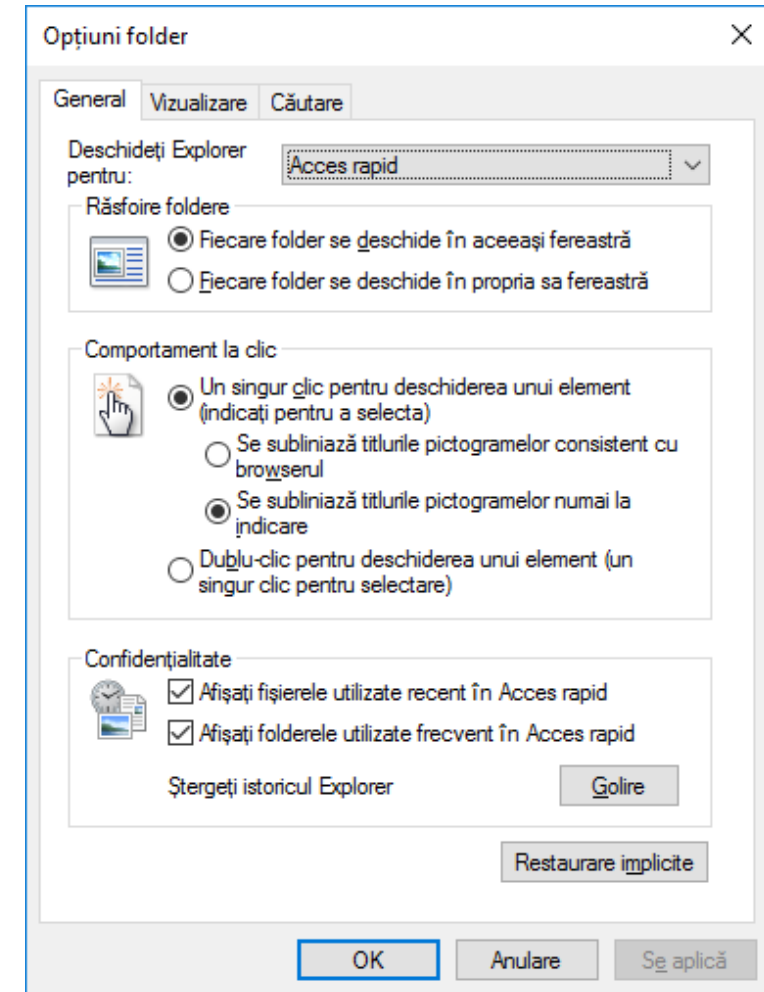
Opțiuni folder

×

General
Vizualizare
Căutare

Deschideți Explorer pentru:
Acces rapid

Răsfoire foldere
Fiecare folder se deschide în aceeași fereastră
Fiecare folder se deschide în propria sa fereastră

Comportament la clic
Un singur clic pentru deschiderea unui element (indicați pentru a selecta)
Se subliniază titlurile pictogramelor consistent cu browserul
Se subliniază titlurile pictogramelor numai la indicare
Dublu-clic pentru deschiderea unui element (un singur clic pentru selectare)

Confidențialitate
Afișați fișierele utilizate recent în Acces rapid
Afișați folderele utilizate frecvent în Acces rapid
Ștergeți istoricul Explorer
Golire

Restaurare implicite

OK
Anulare
Se aplică